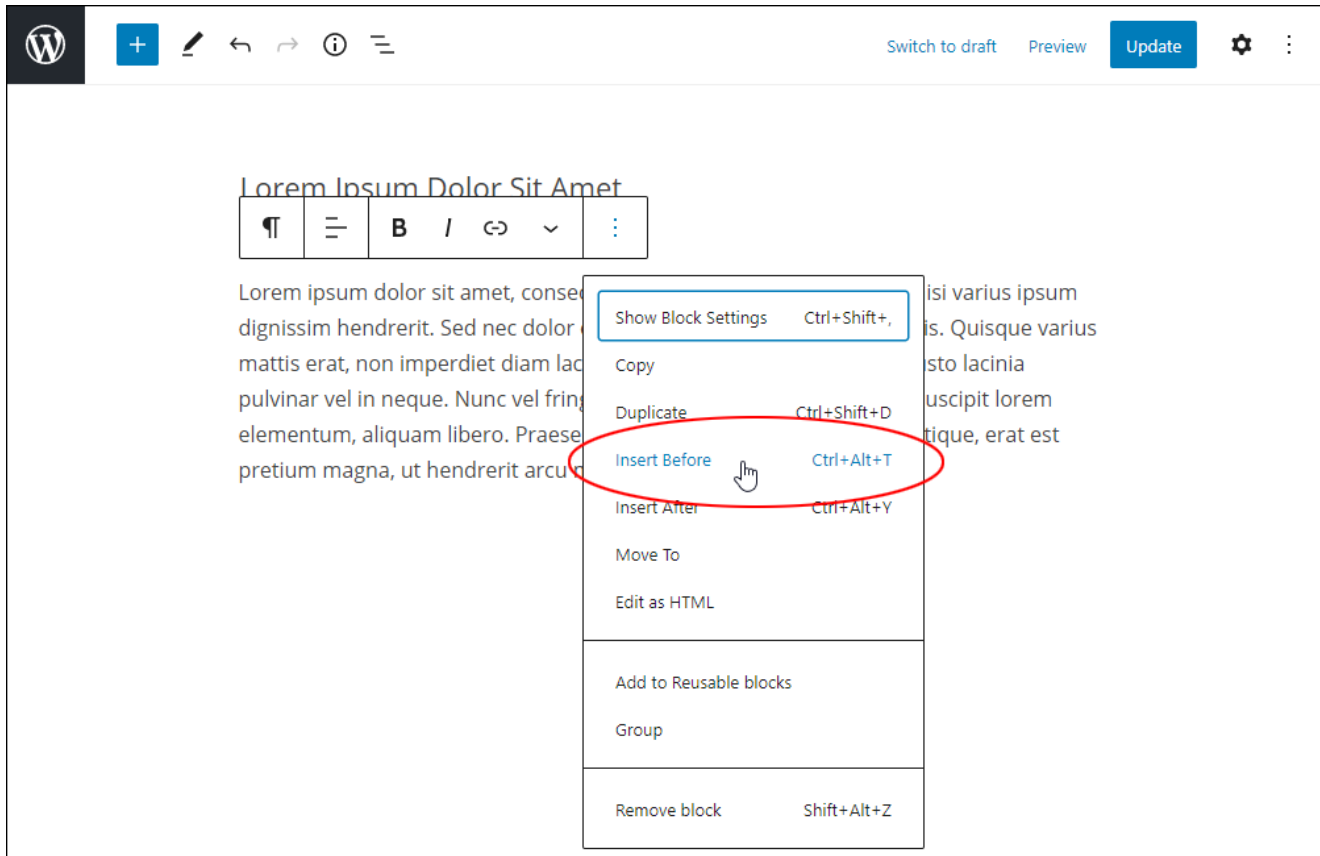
Switch to draft Preview Update

Lorem Ipsum Dolor Sit Amet

Lorem ipsum dolor sit amet, consec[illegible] isi varius ipsum dignissim hendrerit. Sed nec dolor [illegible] is. Quisque varius mattis erat, non imperdiet diam lac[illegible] sto lacinia pulvinar vel in neque. Nunc vel fring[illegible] uscipit lorem elementum, aliquam libero. Praese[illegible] tique, erat est pretium magna, ut hendrerit arcu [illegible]

Show Block Settings Ctrl+Shift+,
Copy
Duplicate Ctrl+Shift+D
Insert Before Ctrl+Alt+T
Insert After Ctrl+Alt+Y
Move To
Edit as HTML

Add to Reusable blocks
Group

Remove block Shift+Alt+Z